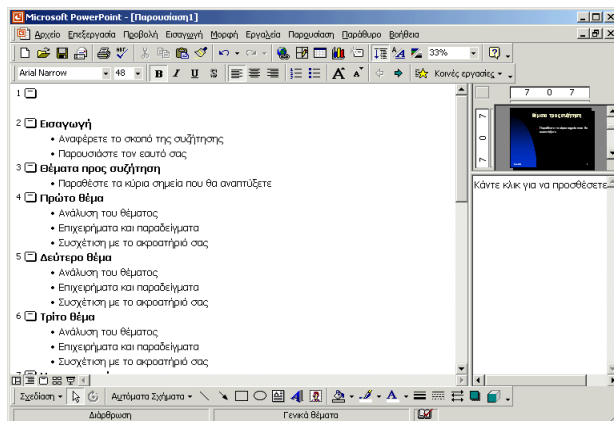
Microsoft PowerPoint - [Παρουσίαση1]

Αρχείο Επεξεργασία Προβολή Εισαγωγή Μορφή Εργαλεία Παρουσίαση Παράθυρο Βοήθεια

33%

Arial Narrow 48 B I U S A Κοινές εργασίες

1

2 Εισαγωγή
• Αναφέρετε το σκοπό της συζήτησης
• Παρουσιάστε τον εαυτό σας

3 Θέματα προς συζήτηση
• Παραθέστε τα κύρια σημεία που θα αναπτύξετε

4 Πρώτο θέμα
• Ανάλυση του θέματος
• Επιχειρήματα και παραδείγματα
• Συσχέτιση με το ακροατήριό σας

5 Δεύτερο θέμα
• Ανάλυση του θέματος
• Επιχειρήματα και παραδείγματα
• Συσχέτιση με το ακροατήριό σας

6 Τρίτο θέμα
• Ανάλυση του θέματος
• Επιχειρήματα και παραδείγματα
• Συσχέτιση με το ακροατήριό σας

7 0 7

Θέματα προς συζήτηση

Κάντε κλικ για να προσθέσετε

Σχεδίαση Αυτόματα Σχήματα

Διάρθρωση Γενικά θέματα